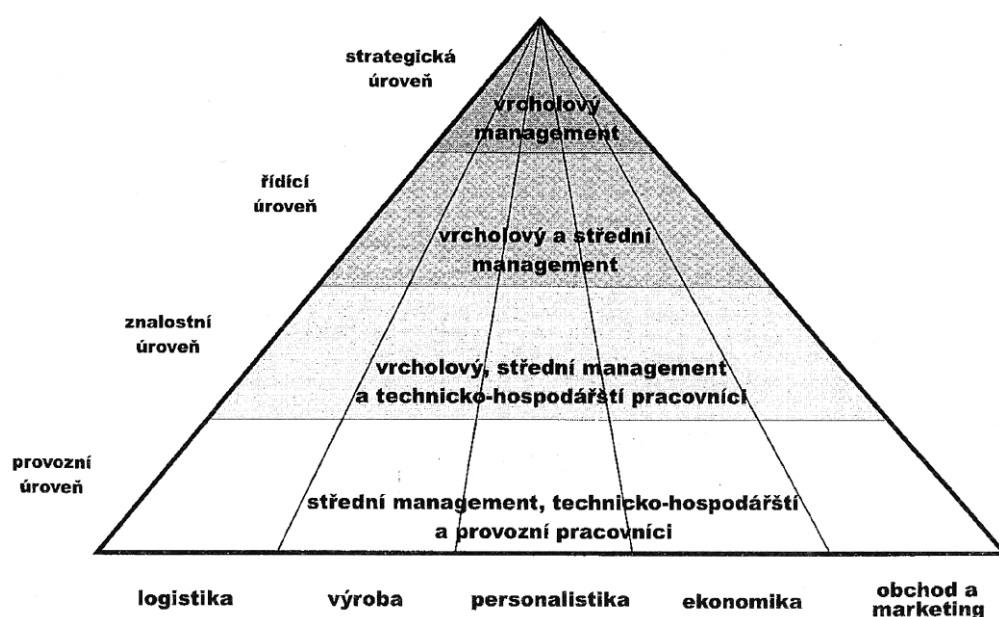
strategická úroveň

vrcholový management

řídící úroveň

vrcholový a střední management

znalostní úroveň

vrcholový, střední management a technicko-hospodářští pracovníci

provozní úroveň

střední management, technicko-hospodářští a provozní pracovníci

logistika

výroba

personalistika

ekonomika

obchod a marketing